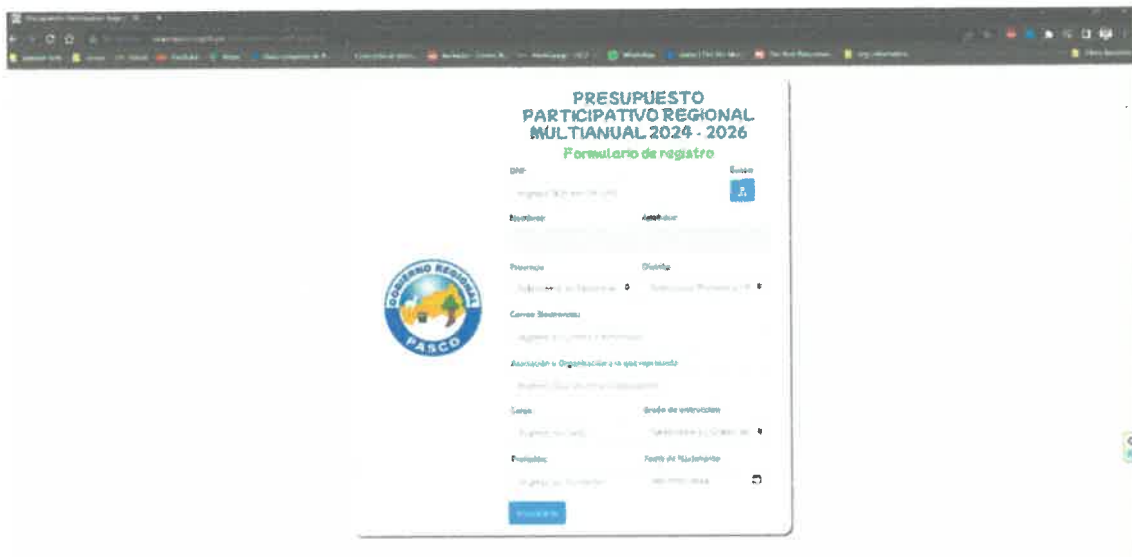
PRESUPUESTO PARTICIPATIVO REGIONAL MULTIANUAL 2024 - 2026

Formulario de registro

DNI

Buscar

Nombres

Apellidos

Provincia

Distrito

Correo Electrónico

Asociación u Organización a la que representa

Cargo

Grado de instrucción

Profesión

Fecha de Nacimiento

GOBIERNO REGIONAL PASCO

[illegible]